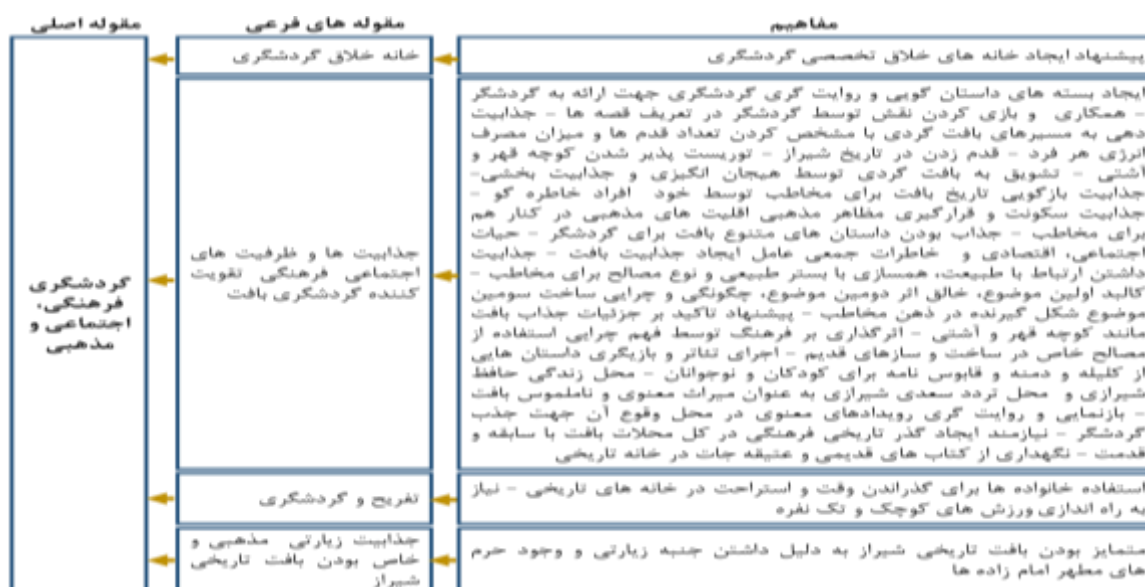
| مقوله اصلی | مقوله های فرعی | مفاهیم |
|---|---|---|
| گردشگری فرهنگی، اجتماعی و مذهبی | خانه خلاق گردشگری | پیشنهاد ایجاد خانه های خلاق تخصصی گردشگری |
| | جذابیت ها و ظرفیت های اجتماعی فرهنگی تقویت کننده گردشگری بافت | ایجاد بسته های داستان گویی و روایت گری گردشگری جهت ارائه به گردشگر - همکاری و بازی کردن نقش توسط گردشگر در تعریف قصه ها - جذابیت دهی به مسیرهای بافت گردی با مشخص کردن تعداد قدم ها و میزان مصرف انرژی هر فرد - قدم زدن در تاریخ شیراز - توریست پذیر شدن کوچه قهر و آشتی - تشویق به بافت گردی توسط هیجان انگیزی و جذابیت بخشی- جذابیت بازگویی تاریخ بافت برای مخاطب توسط خود افراد خاطره گو - جذابیت سکونت و قرارگیری مظاهر مذهبی اقلیت های مذهبی در کنار هم برای مخاطب - جذاب بودن داستان های متنوع بافت برای گردشگر - حیات اجتماعی، اقتصادی و خاطرات جمعی عامل ایجاد جذابیت بافت - جذابیت داشتن ارتباط با طبیعت، همسازی با بستر طبیعی و نوع مصالح برای مخاطب - کالبد اولین موضوع، خالق اثر دومین موضوع، چگونگی و چرایی ساخت سومین موضوع شکل گیرنده در ذهن مخاطب - پیشنهاد تاکید بر جزئیات جذاب بافت مانند کوچه قهر و آشتی - اثرگذاری بر فرهنگ توسط فهم چرایی استفاده از مصالح خاص در ساخت و سازهای قدیم - اجرای تئاتر و بازیگری داستان هایی از کلیله و دمنه و قابوس نامه برای کودکان و نوجوانان - محل زندگی حافظ شیرازی و محل تردد سعدی شیرازی به عنوان میراث معنوی و ناملموس بافت - بازنمایی و روایت گری رویدادهای معنوی در محل وقوع آن جهت جذب گردشگر - نیازمند ایجاد گذر تاریخی فرهنگی در کل محلات بافت با سابقه و قدمت - نگهداری از کتاب های قدیمی و عتیقه جات در خانه تاریخی |
| | تفریح و گردشگری | استفاده خانواده ها برای گذراندن وقت و استراحت در خانه های تاریخی - نیاز به راه اندازی ورزش های کوچک و تک نفره |
| | جذابیت زیارتی مذهبی و خاص بودن بافت تاریخی شیراز | متمایز بودن بافت تاریخی شیراز به دلیل داشتن جنبه زیارتی و وجود حرم های مطهر امام زاده ها |